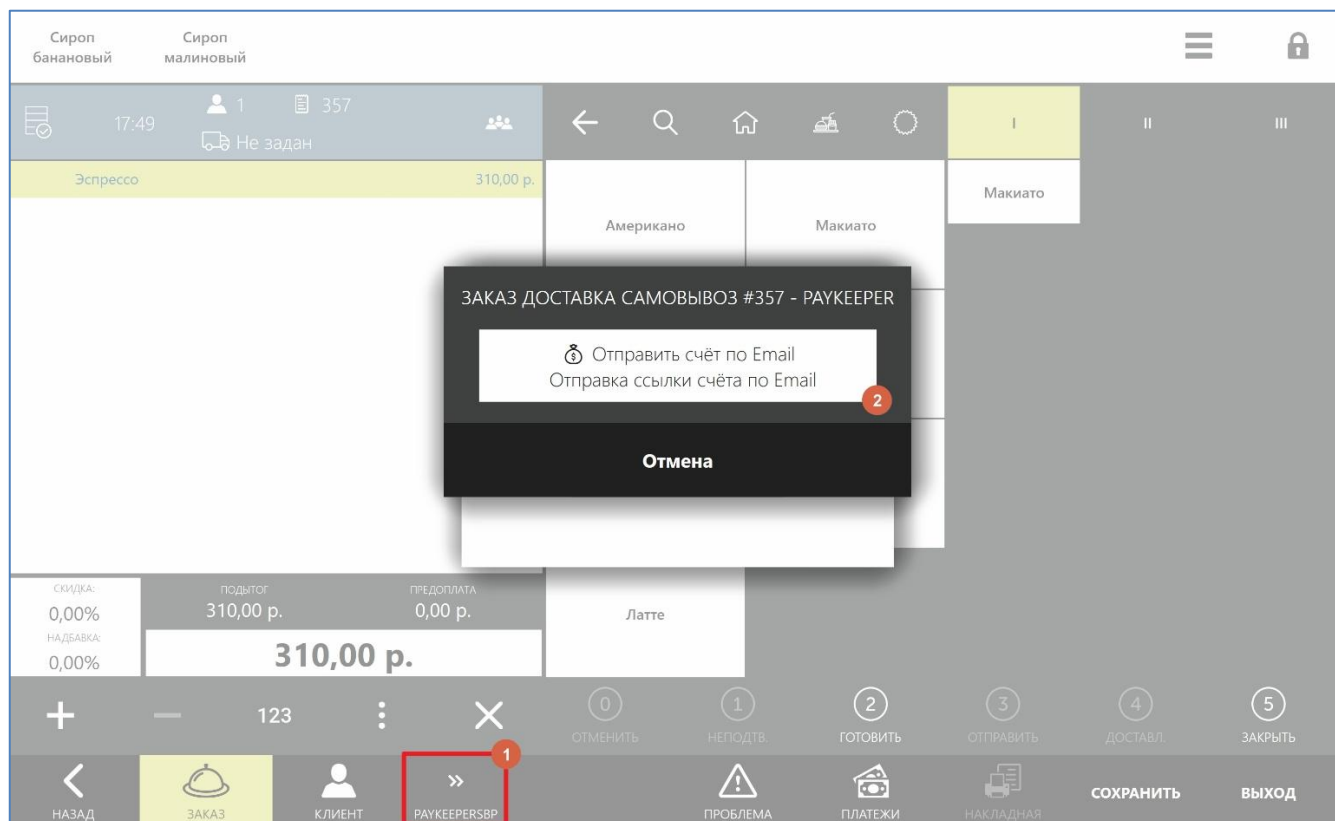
Сироп банановый

Сироп малиновый

17:49

1

357

Не задан

Эспрессо

310,00 р.

I

II

III

Американо

Макиато

Макиато

ЗАКАЗ ДОСТАВКА САМОВЫВОЗ #357 - PAYKEEPER

Отправить счёт по Email
Отправка ссылки счёта по Email

2

Отмена

СКИДКА:
0,00%
НАДБАВКА:
0,00%

ПОДЫТОГ
310,00 р.

ПРЕДОПЛАТА
0,00 р.

310,00 р.

Латте

+

—

123

0
ОТМЕНИТЬ

1
НЕПОДТВ.

2
ГОТОВИТЬ

3
ОТПРАВИТЬ

4
ДОСТАВЛ.

5
ЗАКРЫТЬ

НАЗАД

ЗАКАЗ

КЛИЕНТ

1

»
PAYKEEPERSBP

ПРОБЛЕМА

ПЛАТЕЖИ

НАКЛАДНАЯ

СОХРАНИТЬ

ВЫХОД